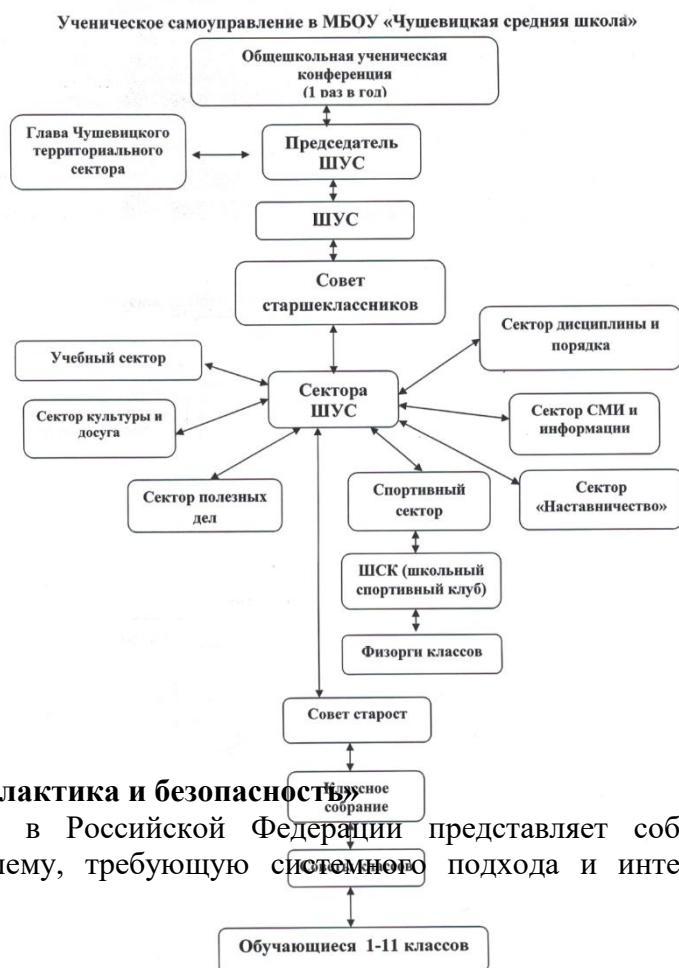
Ученическое самоуправление в МБОУ «Чушевицкая средняя школа»

Общешкольная ученическая конференция (1 раз в год)

Глава Чушевицкого территориального сектора

Председатель ШУС

ШУС

Совет старшеклассников

Учебный сектор

Сектор культуры и досуга

Сектор полезных дел

Сектора ШУС

Сектор дисциплины и порядка

Сектор СМИ и информации

Сектор «Наставничество»

Спортивный сектор

ШСК (школьный спортивный клуб)

Физорги классов

Совет старост

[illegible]ное собрание

лактика и безопасность»

в Российской Федерации представляет соб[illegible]

ему, требующую системного подхода и инте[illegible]

Обучающиеся 1-11 классов